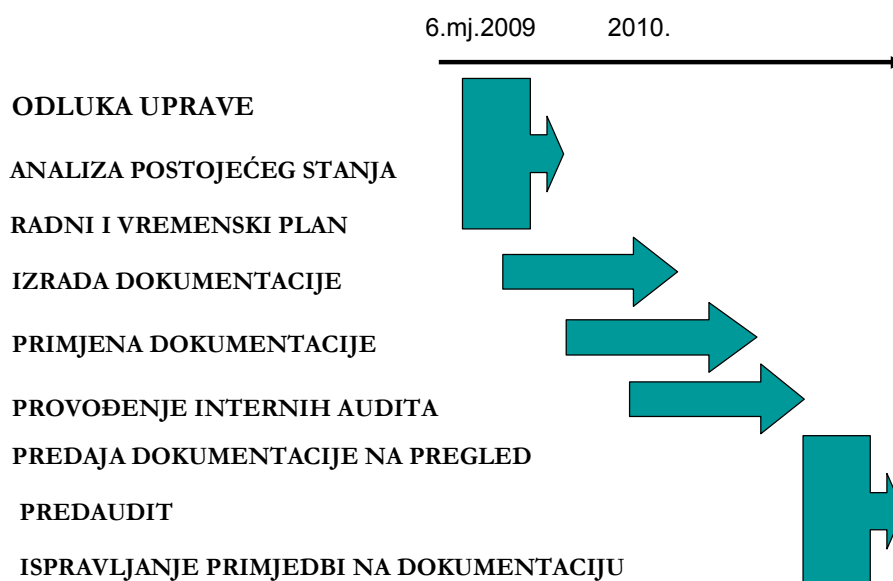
6.mj.2009 2010.

ODLUKA UPRAVE

ANALIZA POSTOJEĆEG STANJA

RADNI I VREMENSKI PLAN

IZRADA DOKUMENTACIJE

PRIMJENA DOKUMENTACIJE

PROVOĐENJE INTERNIH AUDITA

PREDAJA DOKUMENTACIJE NA PREGLED

PREDAUDIT

ISPRAVLJANJE PRIMJEDBI NA DOKUMENTACIJU